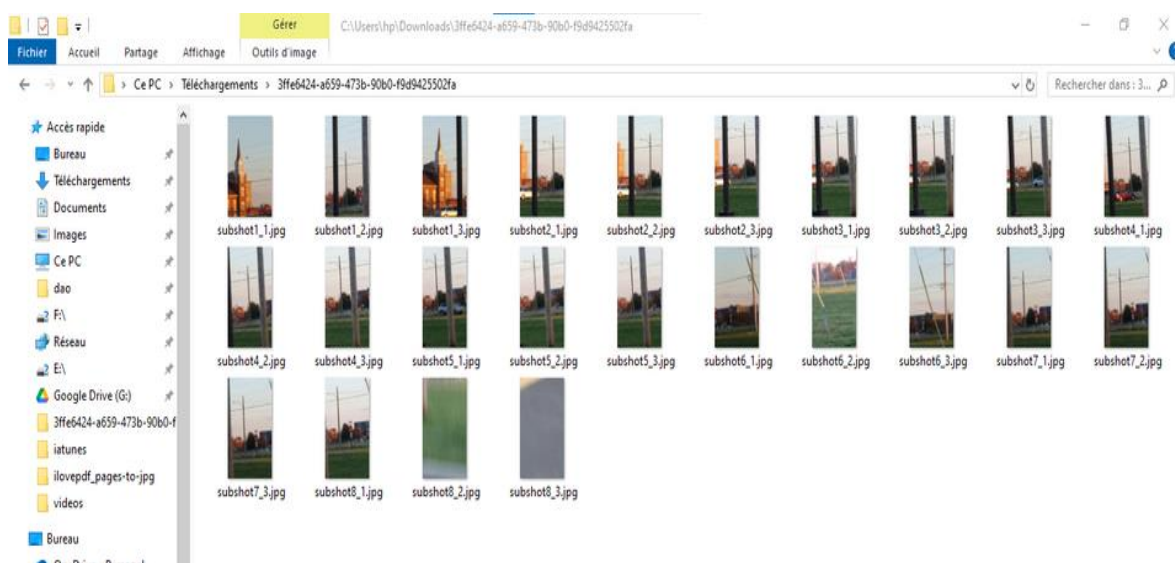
Gérer C:\Users\hp\Downloads\3ffe6424-a659-473b-90b0-f9d9425502fa

Fichier Accueil Partage Affichage Outils d'image

Ce PC > Téléchargements > 3ffe6424-a659-473b-90b0-f9d9425502fa

Rechercher dans : 3...

Accès rapide
Bureau
Téléchargements
Documents
Images
Ce PC
dao
F:\
Réseau
E:\
Google Drive (G:)
3ffe6424-a659-473b-90b0-f
iatunes
ilovepdf_pages-to-jpg
videos
Bureau
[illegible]

subshot1_1.jpg subshot1_2.jpg subshot1_3.jpg subshot2_1.jpg subshot2_2.jpg subshot2_3.jpg subshot3_1.jpg subshot3_2.jpg subshot3_3.jpg subshot4_1.jpg

subshot4_2.jpg subshot4_3.jpg subshot5_1.jpg subshot5_2.jpg subshot5_3.jpg subshot6_1.jpg subshot6_2.jpg subshot6_3.jpg subshot7_1.jpg subshot7_2.jpg

subshot7_3.jpg subshot8_1.jpg subshot8_2.jpg subshot8_3.jpg